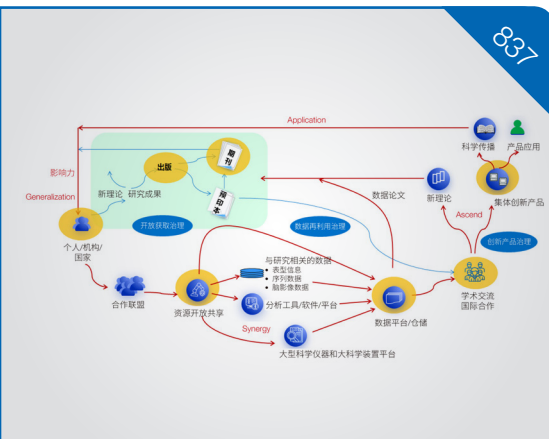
837

Application

影响力

科学传播

产品应用

Generalization

出版

期刊

新理论

研究成果

预印本

开放获取治理

数据论文

新理论

集体创新产品

Ascend

数据再利用治理

创新产品治理

个人/机构/国家

与研究相关的数据
• 表型信息
• 序列数据
• 脑影像数据

学术交流
国际合作

合作联盟

资源开放共享

分析工具/软件/平台

数据平台/仓储

Synergy

大型科学仪器和大科学装置平台